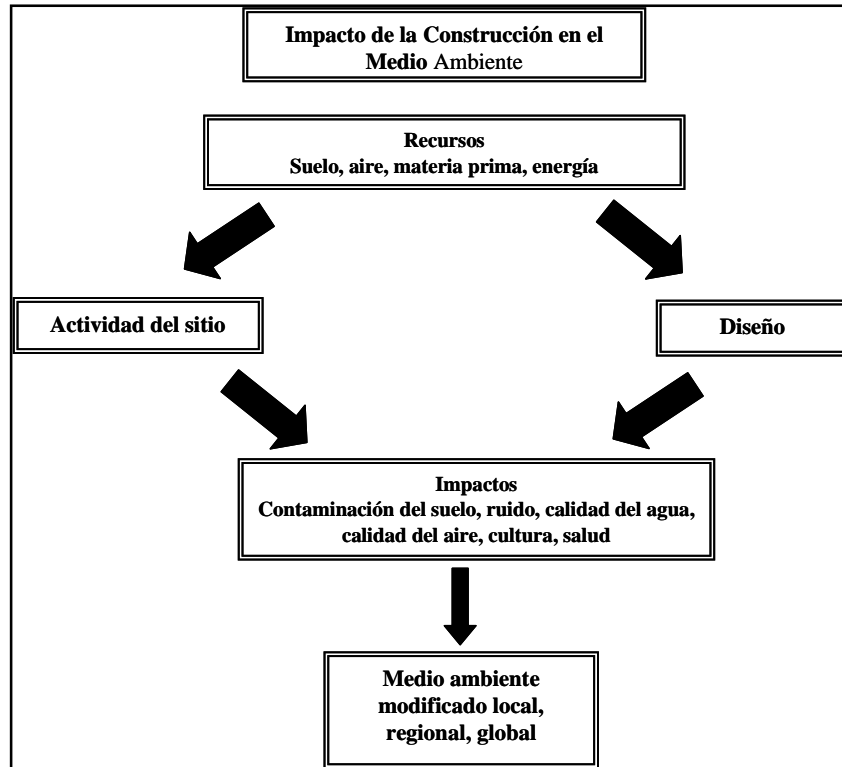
Impacto de la Construcción en el Medio Ambiente

Recursos
Suelo, aire, materia prima, energía

Actividad del sitio

Diseño

Impactos
Contaminación del suelo, ruido, calidad del agua, calidad del aire, cultura, salud

Medio ambiente modificado local, regional, global